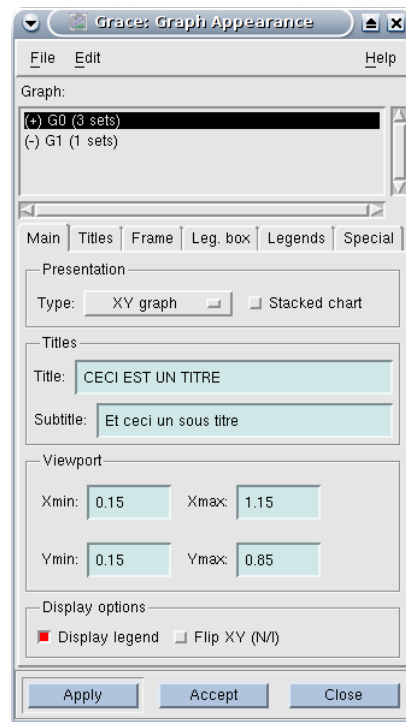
Grace: Graph Appearance

File Edit Help

Graph:

(+) G0 (3 sets)
(-) G1 (1 sets)

Main | Titles | Frame | Leg. box | Legends | Special

Presentation

Type: XY graph Stacked chart

Titles

Title: CECI EST UN TITRE

Subtitle: Et ceci un sous titre

Viewport

Xmin: 0.15 Xmax: 1.15

Ymin: 0.15 Ymax: 0.85

Display options

Display legend Flip XY (N/I)

Apply Accept Close